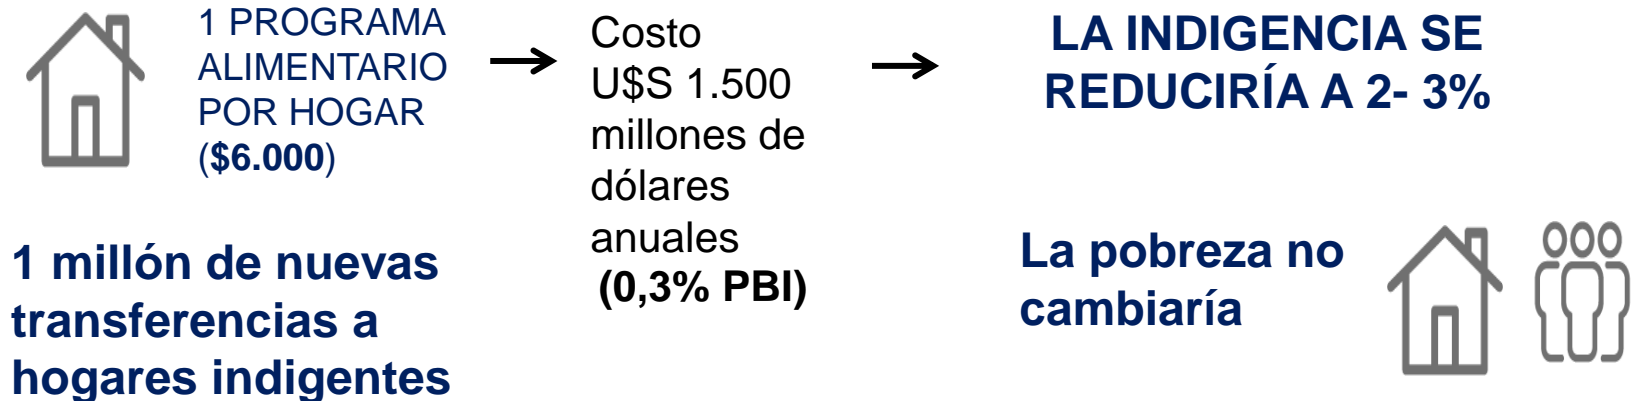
1 PROGRAMA ALIMENTARIO POR HOGAR (**$6.000**)

1 millón de nuevas transferencias a hogares indigentes

Costo U$S 1.500 millones de dólares anuales (0,3% PBI)

LA INDIGENCIA SE REDUCIRÍA A 2- 3%

La pobreza no cambiaría